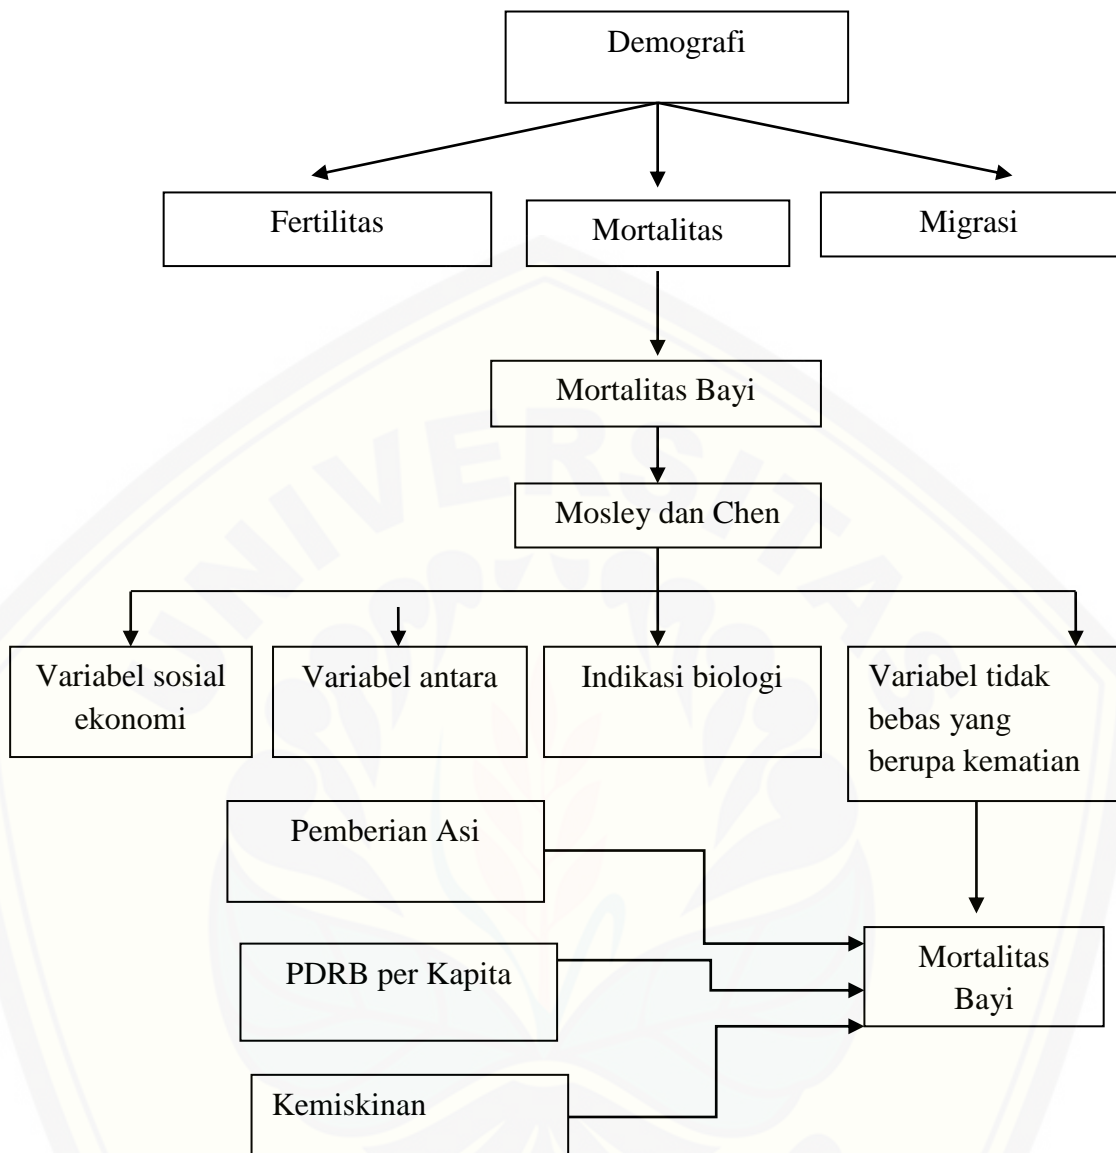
Demografi

Fertilitas

Mortalitas

Migrasi

Mortalitas Bayi

Mosley dan Chen

Variabel sosial ekonomi

Variabel antara

Indikasi biologi

Variabel tidak bebas yang berupa kematian

Pemberian Asi

PDRB per Kapita

Kemiskinan

Mortalitas Bayi